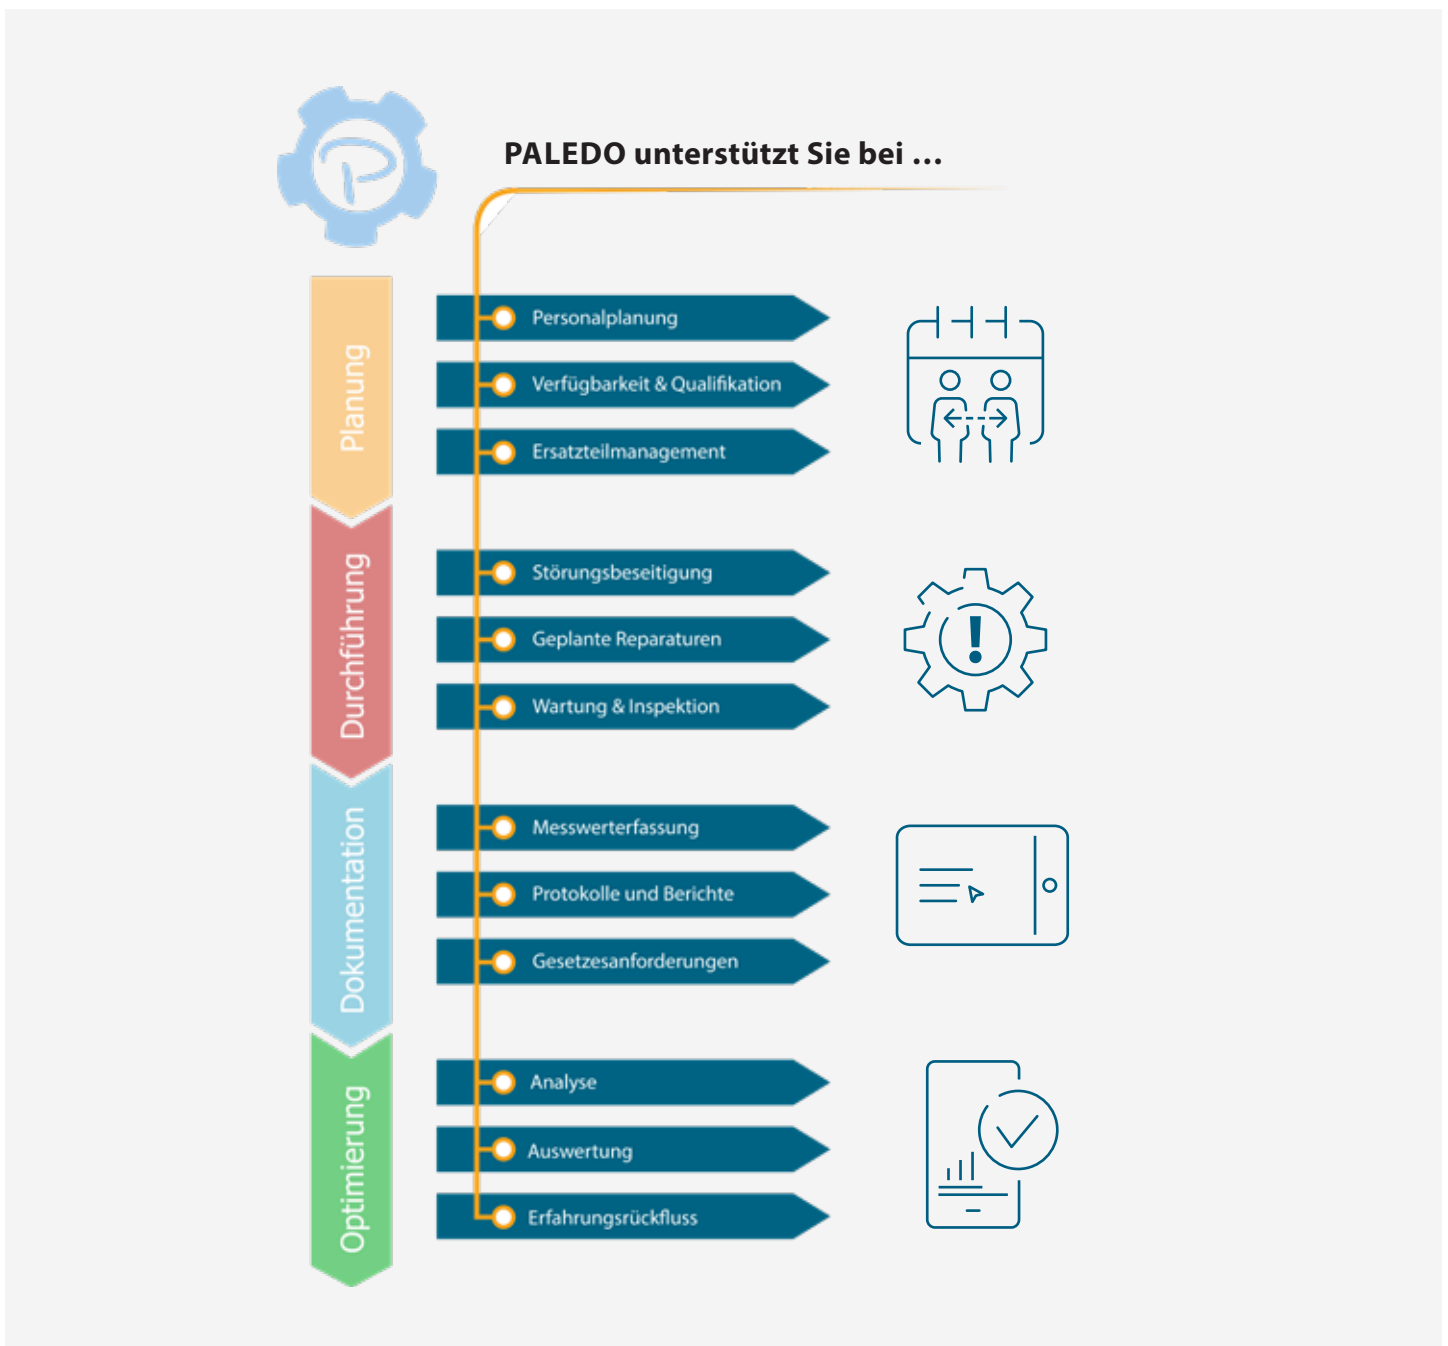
PALEDO unterstützt Sie bei ...

Planung

Personalplanung

Verfügbarkeit & Qualifikation

Ersatzteilmanagement

Durchführung

Störungsbeseitigung

Geplante Reparaturen

Wartung & Inspektion

Dokumentation

Messwerterfassung

Protokolle und Berichte

Gesetzesanforderungen

Optimierung

Analyse

Auswertung

Erfahrungsrückfluss